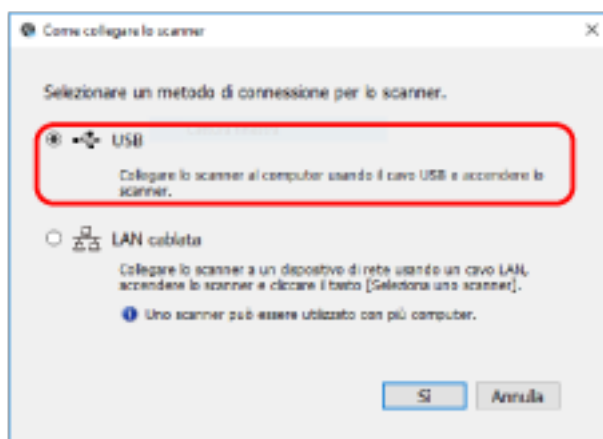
Come collegare lo scanner

Selezionare un metodo di connessione per lo scanner.

USB

Collegare lo scanner al computer usando il cavo USB e accendere lo scanner.

LAN cablata

Collegare lo scanner a un dispositivo di rete usando un cavo LAN, accendere lo scanner e cliccare il tasto [Seleziona uno scanner].

Uno scanner può essere utilizzato con più computer.

Sì

Annulla